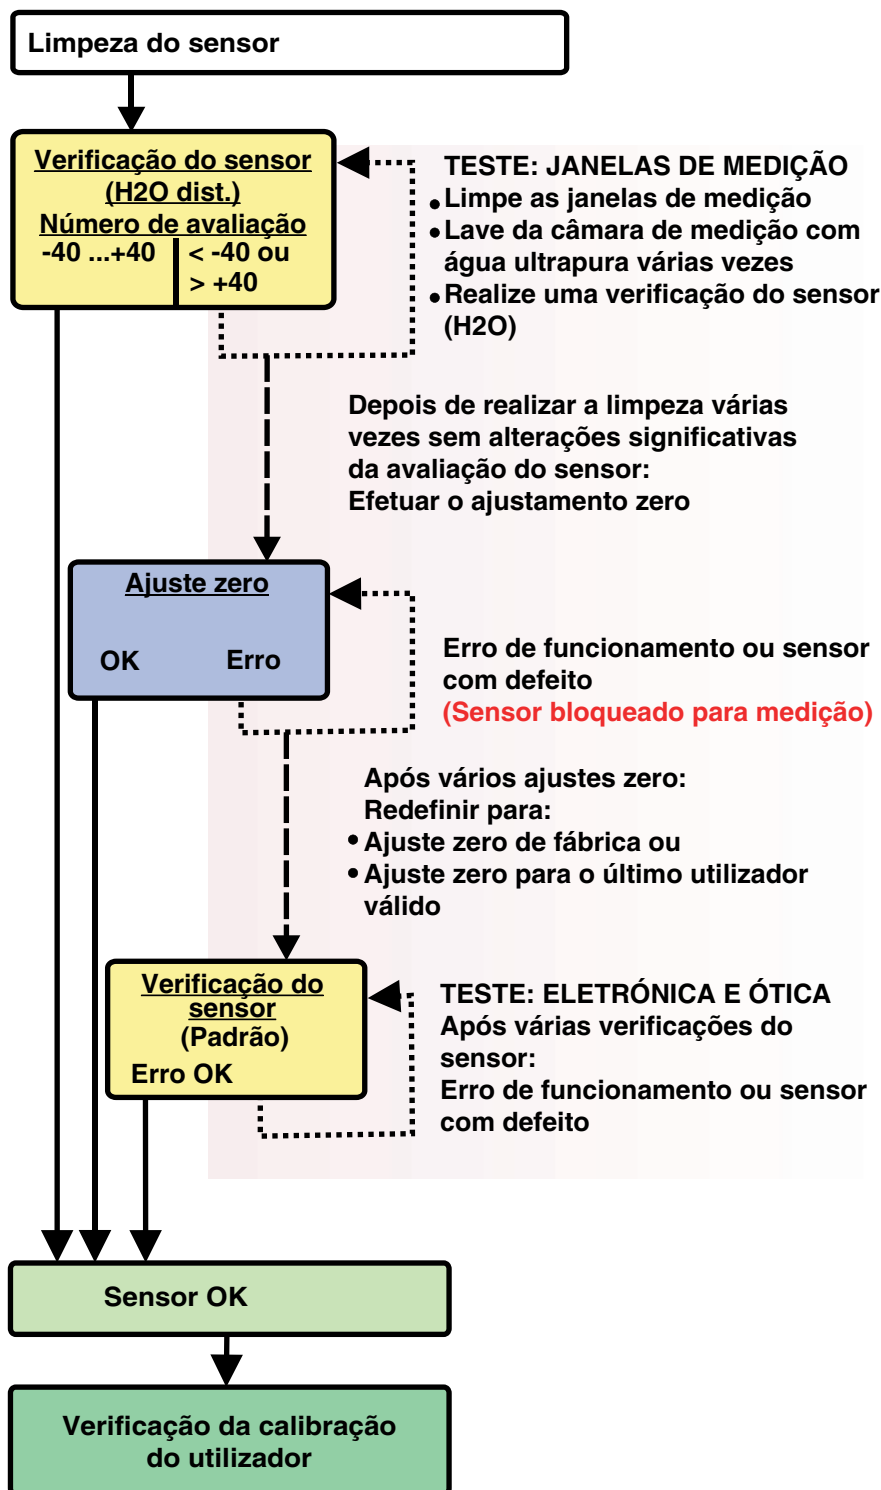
Limpeza do sensor

Verificação do sensor (H2O dist.)
Número de avaliação
-40 ...+40
< -40 ou > +40

TESTE: JANELAS DE MEDIÇÃO
• Limpe as janelas de medição
• Lave da câmara de medição com água ultrapura várias vezes
• Realize uma verificação do sensor (H2O)

Depois de realizar a limpeza várias vezes sem alterações significativas da avaliação do sensor:
Efetuar o ajustamento zero

Ajuste zero
OK
Erro

Erro de funcionamento ou sensor com defeito
(Sensor bloqueado para medição)

Após vários ajustes zero:
Redefinir para:
• Ajuste zero de fábrica ou
• Ajuste zero para o último utilizador válido

Verificação do sensor
(Padrão)
Erro OK

TESTE: ELETRÓNICA E ÓTICA
Após várias verificações do sensor:
Erro de funcionamento ou sensor com defeito

Sensor OK

Verificação da calibração do utilizador